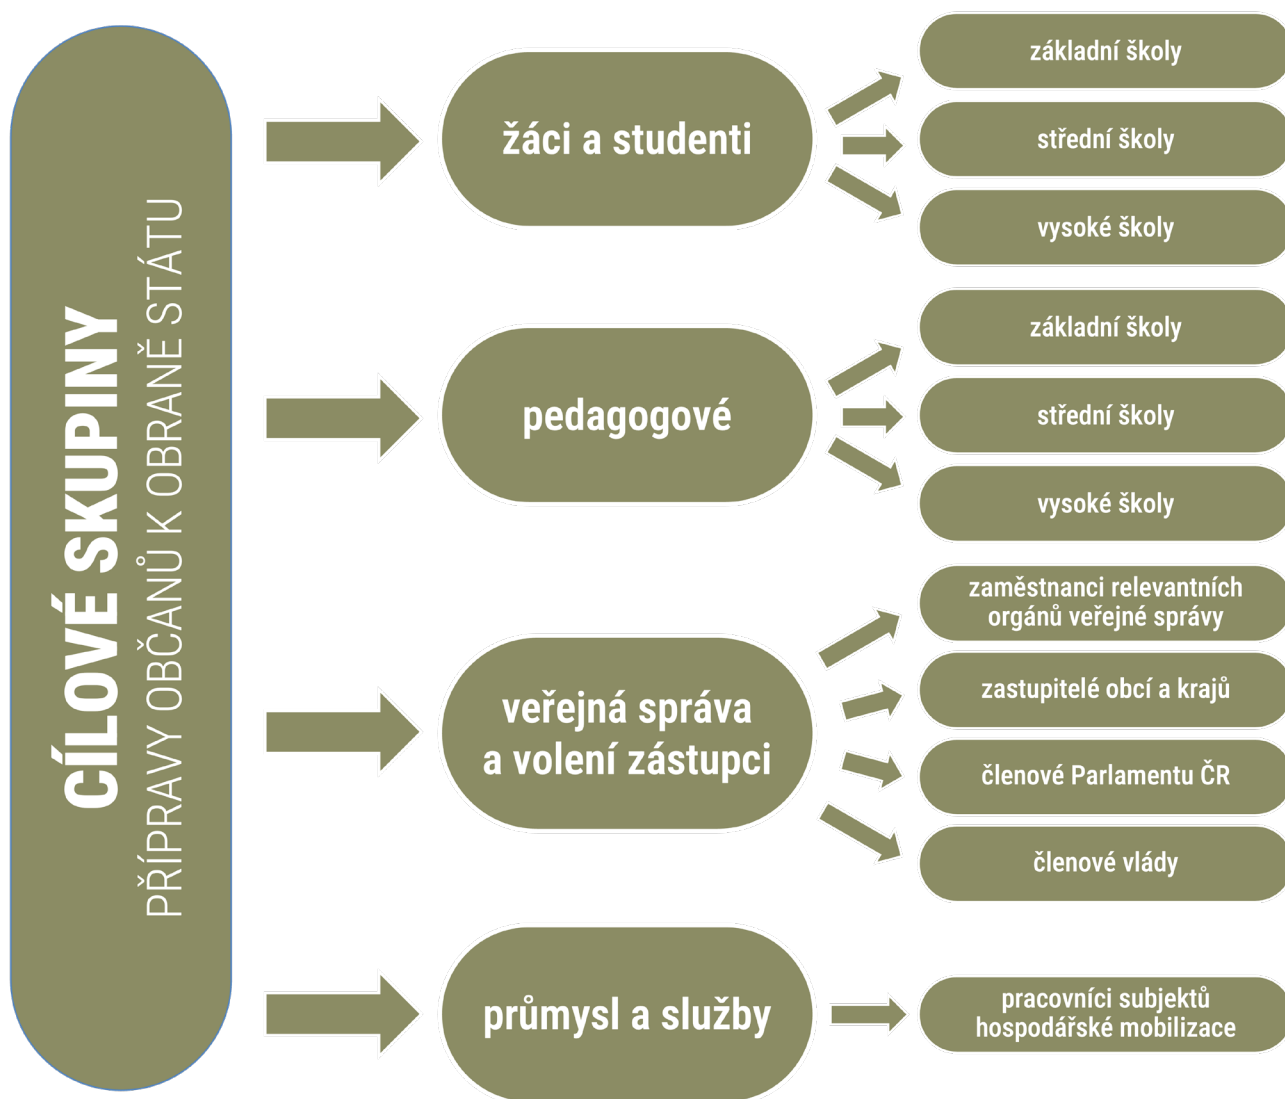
CÍLOVÉ SKUPINY
PŘÍPRAVY OBČANŮ K OBRANĚ STÁTU

žáci a studenti

základní školy

střední školy

vysoké školy

pedagogové

základní školy

střední školy

vysoké školy

veřejná správa a volení zástupci

zaměstnanci relevantních orgánů veřejné správy

zastupitelé obcí a krajů

členové Parlamentu ČR

členové vlády

průmysl a služby

pracovníci subjektů hospodářské mobilizace